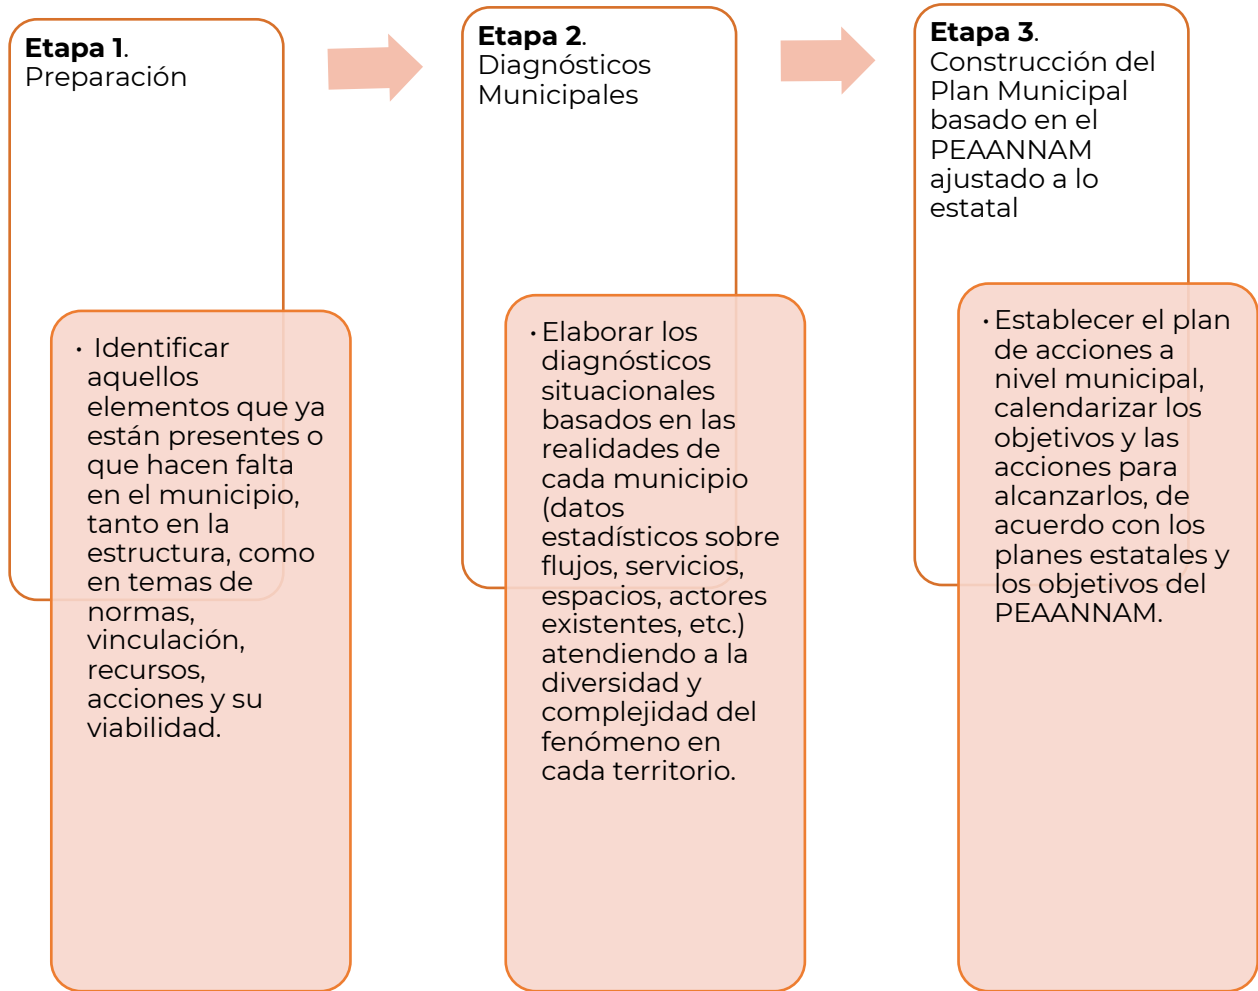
**Etapa 1**. Preparación

• Identificar aquellos elementos que ya están presentes o que hacen falta en el municipio, tanto en la estructura, como en temas de normas, vinculación, recursos, acciones y su viabilidad.

**Etapa 2**. Diagnósticos Municipales

• Elaborar los diagnósticos situacionales basados en las realidades de cada municipio (datos estadísticos sobre flujos, servicios, espacios, actores existentes, etc.) atendiendo a la diversidad y complejidad del fenómeno en cada territorio.

**Etapa 3**. Construcción del Plan Municipal basado en el PEAANNAM ajustado a lo estatal

• Establecer el plan de acciones a nivel municipal, calendarizar los objetivos y las acciones para alcanzarlos, de acuerdo con los planes estatales y los objetivos del PEAANNAM.